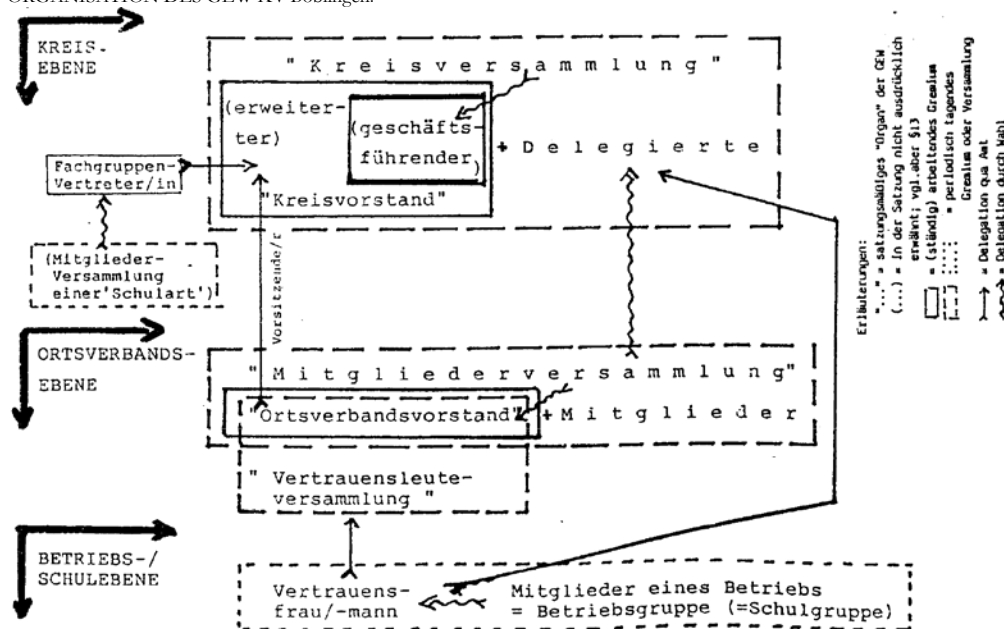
ORGANISATION DES GEW KV Böblingen.

KREIS-EBENE

" K r e i s v e r s a m m l u n g "

(erweiterter)

(geschäftsführender)

+ D e l e g i e r t e

"Kreisvorstand"

Fachgruppen-Vertreter/in

(Mitglieder-Versammlung einer'Schulart')

Vorsitzende/r

ORTSVERBANDS-EBENE

" M i t g l i e d e r v e r s a m m l u n g "

"Ortsverbandsvorstand" + M i t g l i e d e r

" Vertrauensleute-versammlung "

BETRIEBS-/SCHULEBENE

Vertrauensfrau/-mann

Mitglieder eines Betriebs = Betriebsgruppe (=Schulgruppe)

Erläuterungen:
"..." = satzungsmäßiges "Organ" der GEW
(...) = in der Satzung nicht ausdrücklich erwähnt; vgl. aber §13
= (ständig) arbeitendes Gremium
= periodisch tagendes Gremium oder Versammlung
= Delegation qua Amt
= Delegation durch Wahl